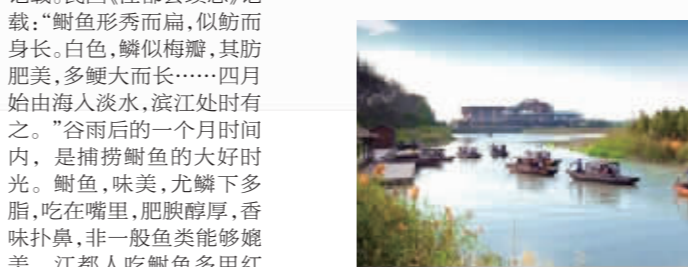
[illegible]载。民国《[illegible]都县续志》记载："鲥鱼形秀而扁，似鲂而身长。白色，鳞似梅瓣，其肪肥美，多鲠大而长……四月始由海入淡水，滨江处时有之。"谷雨后的一个月时间内，是捕捞鲥鱼的大好时光。鲥鱼，味美，尤鳞下多脂，吃在嘴里，肥腴醇厚，香味扑鼻，非一般鱼类能够媲美。江都人吃鲥鱼多用红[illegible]